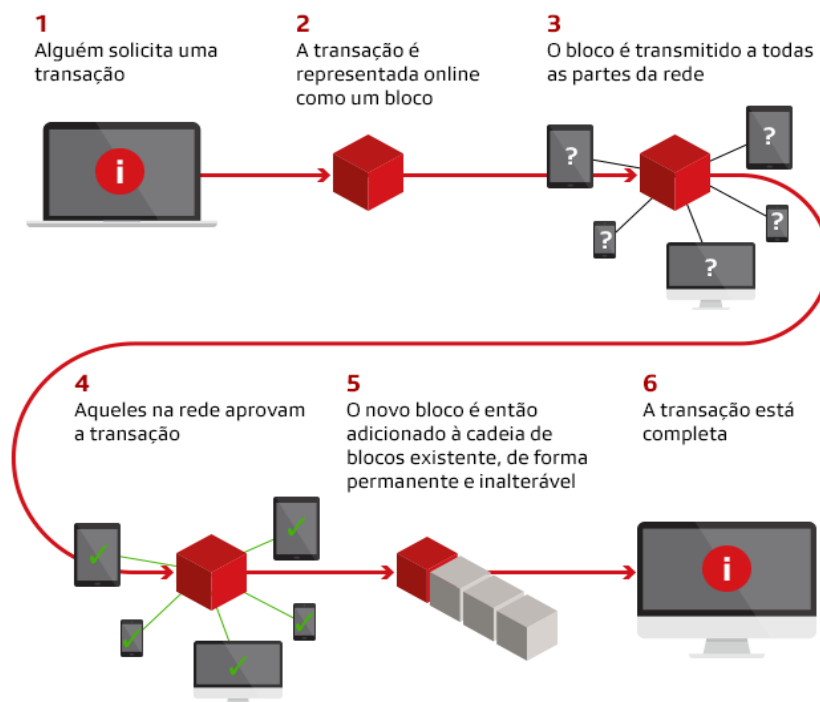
1
Alguém solicita uma transação

2
A transação é representada online como um bloco

3
O bloco é transmitido a todas as partes da rede

i

?

?

?

?

?

4
Aqueles na rede aprovam a transação

5
O novo bloco é então adicionado à cadeia de blocos existente, de forma permanente e inalterável

6
A transação está completa

i